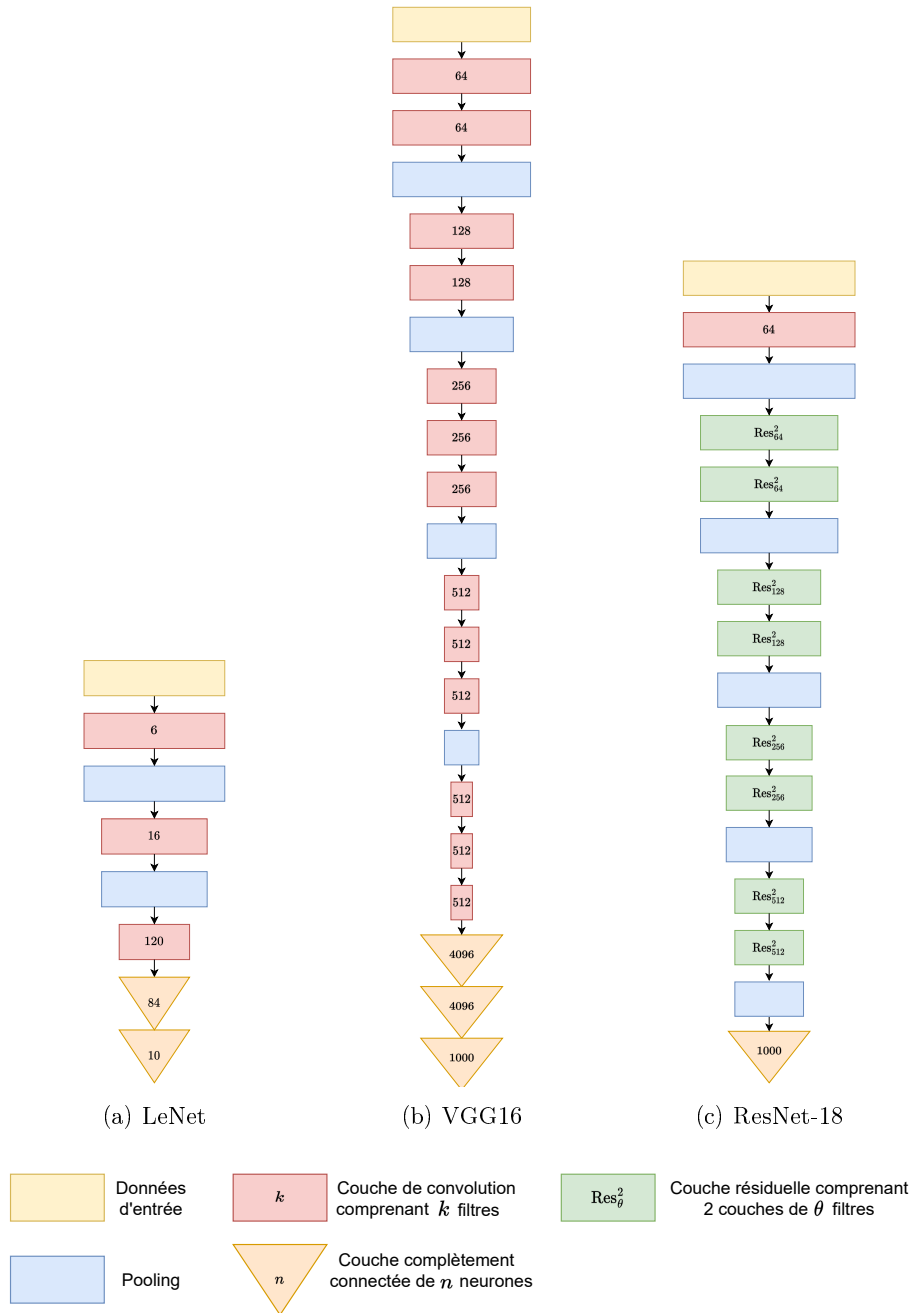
6

16

120

84

10

(a) LeNet

64

64

128

128

256

256

256

512

512

512

512

512

512

4096

4096

1000

(b) VGG16

64

$\mathrm{Res}^2_{64}$

$\mathrm{Res}^2_{64}$

$\mathrm{Res}^2_{128}$

$\mathrm{Res}^2_{128}$

$\mathrm{Res}^2_{256}$

$\mathrm{Res}^2_{256}$

$\mathrm{Res}^2_{512}$

$\mathrm{Res}^2_{512}$

1000

(c) ResNet-18

Données d'entrée

$k$

Couche de convolution comprenant $k$ filtres

$\mathrm{Res}^2_{\theta}$

Couche résiduelle comprenant 2 couches de $\theta$ filtres

Pooling

$n$

Couche complètement connectée de $n$ neurones